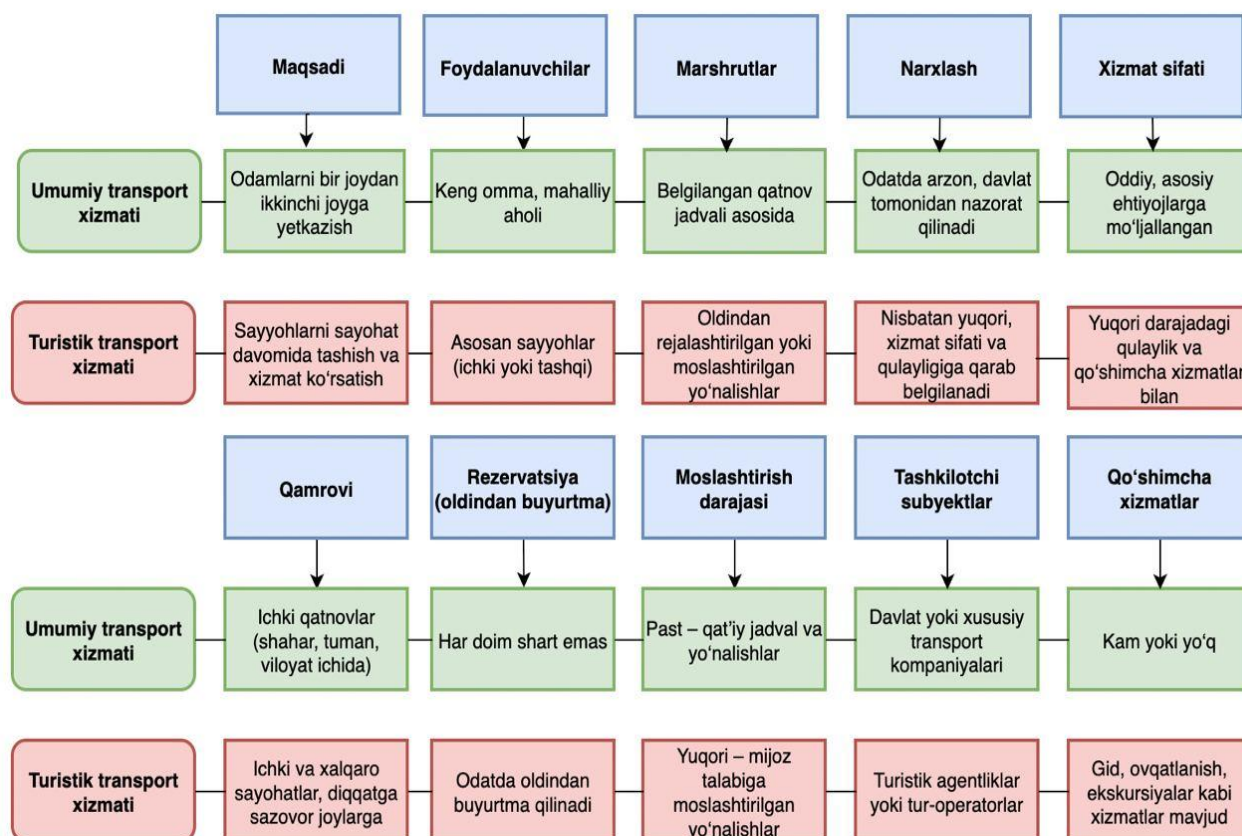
Maqsadi

Foydalanuvchilar

Marshrutlar

Narxlash

Xizmat sifati

Umumiy transport xizmati

Odamlarni bir joydan ikkinchi joyga yetkazish

Keng omma, mahalliy aholi

Belgilangan qatnov jadvali asosida

Odatda arzon, davlat tomonidan nazorat qilinadi

Oddiy, asosiy ehtiyojlarga mo'ljallangan

Turistik transport xizmati

Sayyohlarni sayohat davomida tashish va xizmat ko'rsatish

Asosan sayyohlar (ichki yoki tashqi)

Oldindan rejalashtirilgan yoki moslashtirilgan yo'nalishlar

Nisbatan yuqori, xizmat sifati va qulayligiga qarab belgilanadi

Yuqori darajadagi qulaylik va qo'shimcha xizmatlar bilan

Qamrovi

Rezervatsiya (oldindan buyurtma)

Moslashtirish darajasi

Tashkilotchi subyektlar

Qo'shimcha xizmatlar

Umumiy transport xizmati

Ichki qatnovlar (shahar, tuman, viloyat ichida)

Har doim shart emas

Past – qat'iy jadval va yo'nalishlar

Davlat yoki xususiy transport kompaniyalari

Kam yoki yo'q

Turistik transport xizmati

Ichki va xalqaro sayohatlar, diqqatga sazovor joylarga

Odatda oldindan buyurtma qilinadi

Yuqori – mijoz talabiga moslashtirilgan yo'nalishlar

Turistik agentliklar yoki tur-operatorlar

Gid, ovqatlanish, ekskursiyalar kabi xizmatlar mavjud